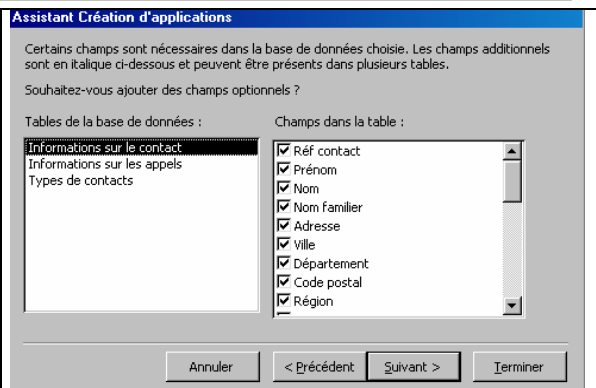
Assistant Création d'applications

Certains champs sont nécessaires dans la base de données choisie. Les champs additionnels sont en italique ci-dessous et peuvent être présents dans plusieurs tables.

Souhaitez-vous ajouter des champs optionnels ?

Tables de la base de données :

Informations sur le contact
Informations sur les appels
Types de contacts

Champs dans la table :

Réf contact
Prénom
Nom
Nom familier
Adresse
Ville
Département
Code postal
Région

Annuler
< Précédent
Suivant >
Terminer